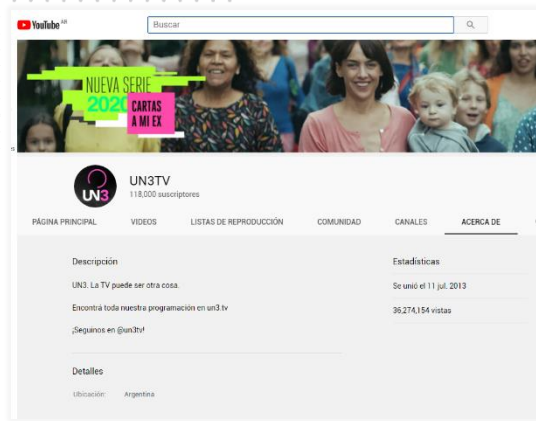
YouTube AR

Buscar

NUEVA SERIE 2020 CARTAS A MI EX

UN3

UN3TV
118,000 suscriptores

PÁGINA PRINCIPAL VIDEOS LISTAS DE REPRODUCCIÓN COMUNIDAD CANALES ACERCA DE

Descripción

UN3. La TV puede ser otra cosa.

Encontrá toda nuestra programación en un3.tv

¡Seguinos en @un3tv!

Detalles

Ubicación: Argentina

Estadísticas

Se unió el 11 jul. 2013

36,274,154 vistas